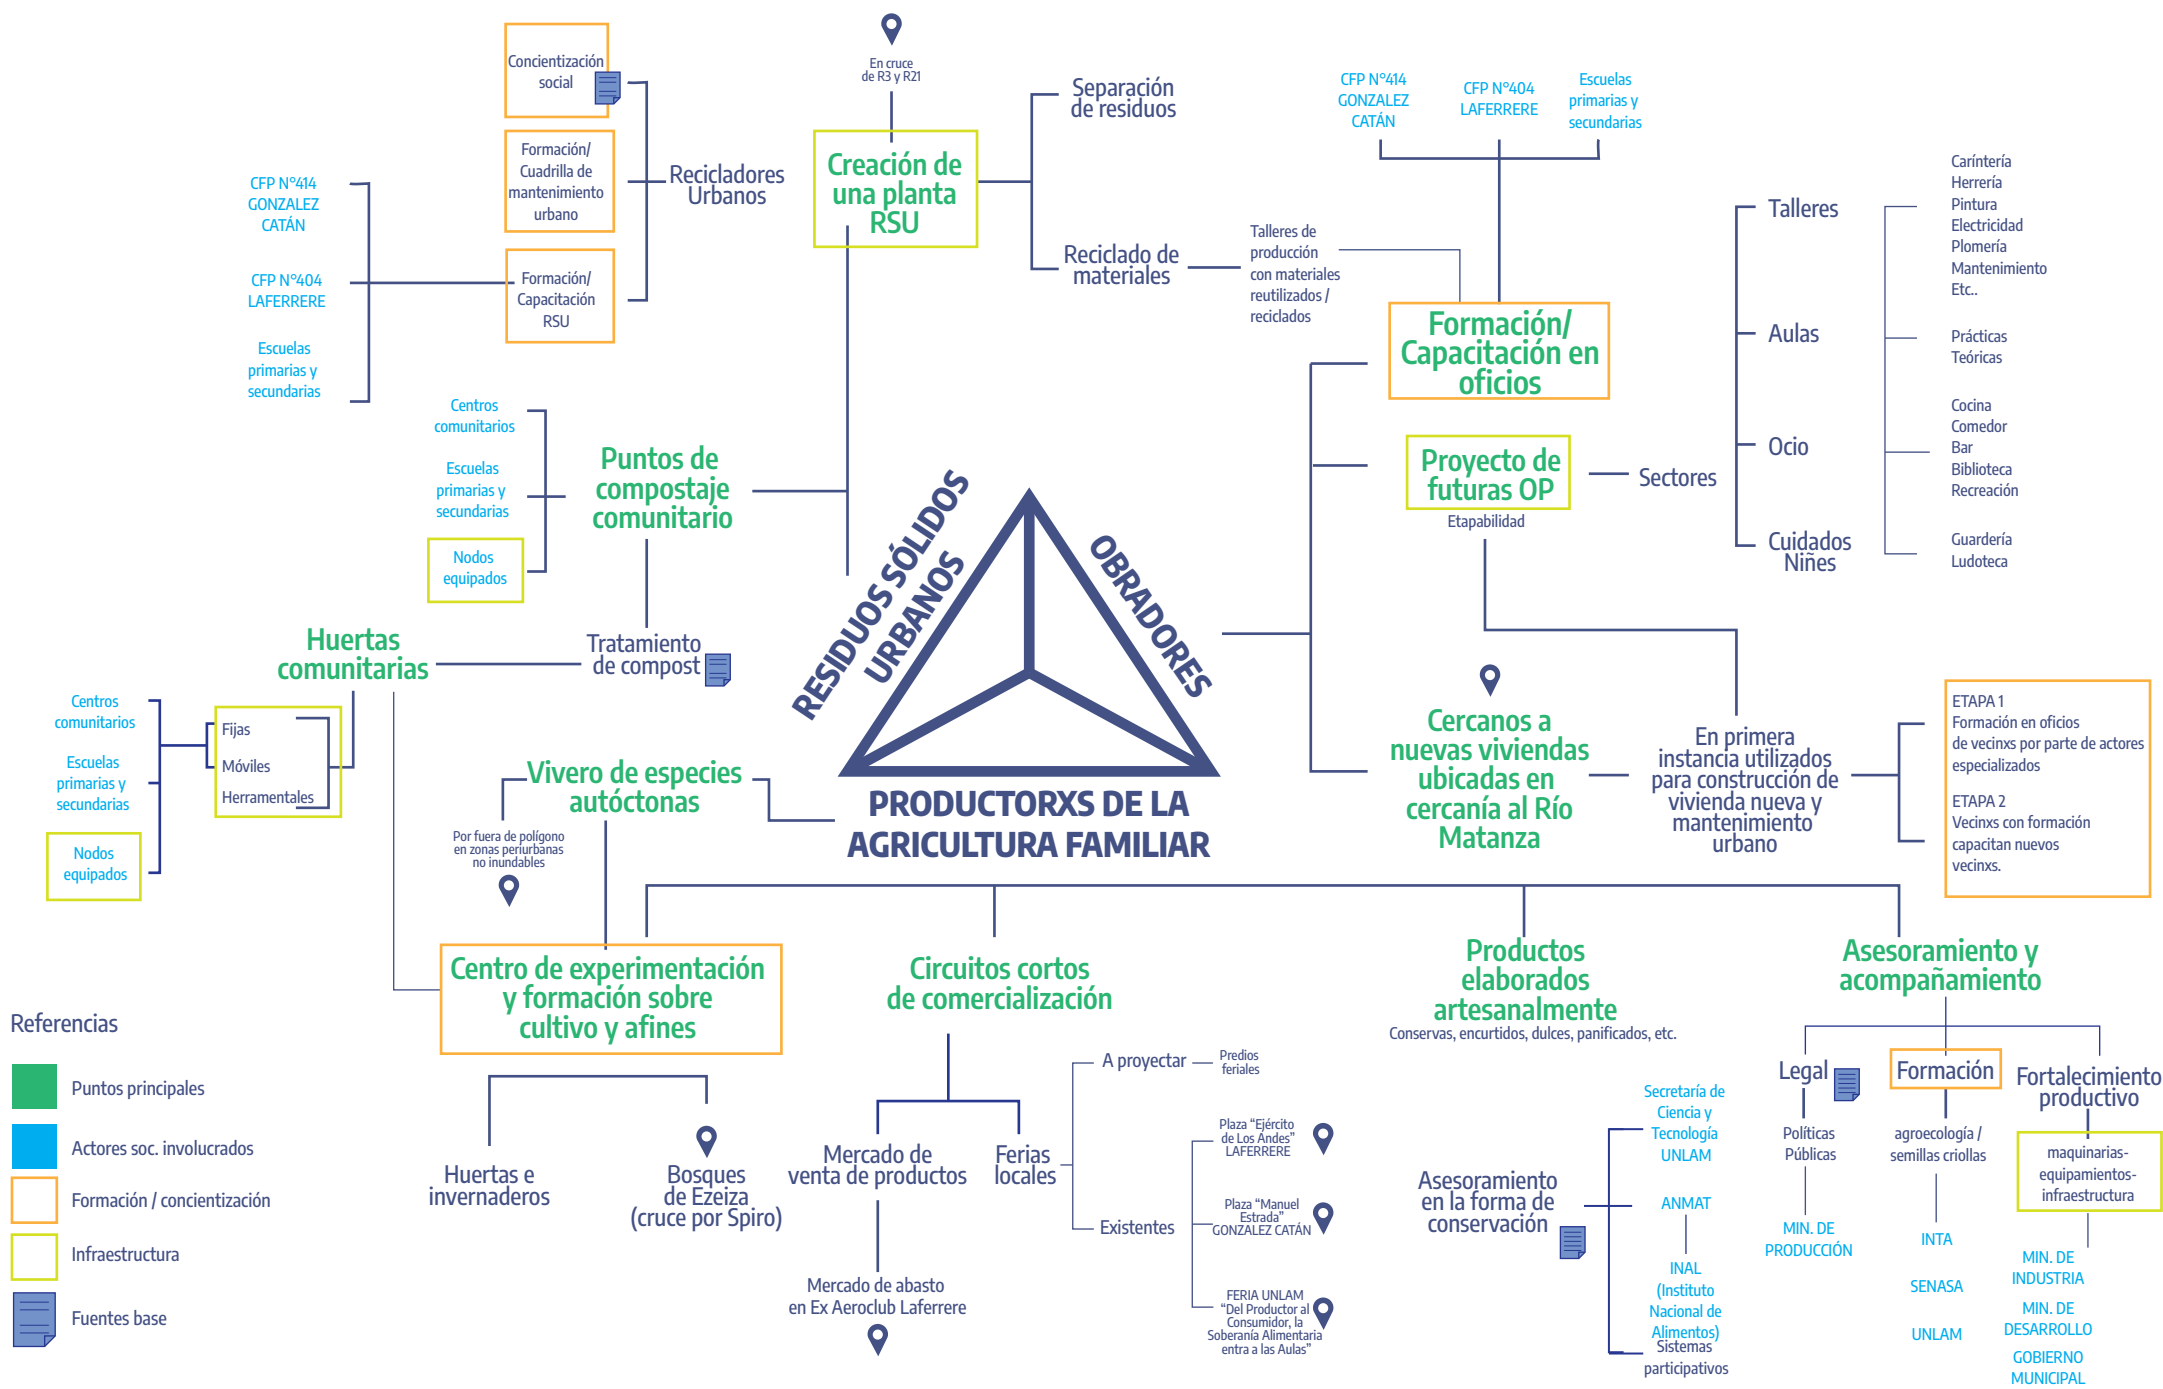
Concientización social

Formación/ Cuadrilla de mantenimiento urbano

Formación/ Capacitación RSU

Recicladores Urbanos

En cruce de R3 y R21

Creación de una planta RSU

Separación de residuos

Reciclado de materiales

Talleres de producción con materiales reutilizados / reciclados

CFP N°414 GONZALEZ CATÁN

CFP N°404 LAFERRERE

Escuelas primarias y secundarias

CFP N°414 GONZALEZ CATÁN

CFP N°404 LAFERRERE

Escuelas primarias y secundarias

Formación/ Capacitación en oficios

Talleres

Carintería
Herrería
Pintura
Electricidad
Plomería
Mantenimiento
Etc..

Aulas

Prácticas
Teóricas

Ocio

Cocina
Comedor
Bar
Biblioteca
Recreación

Cuidados Niñes

Guardería
Ludoteca

Proyecto de futuras OP

Etapabilidad

Sectores

Centros comunitarios

Escuelas primarias y secundarias

Nodos equipados

Puntos de compostaje comunitario

Tratamiento de compost

Huertas comunitarias

Centros comunitarios

Escuelas primarias y secundarias

Nodos equipados

Fijas
Móviles
Herramentales

RESIDUOS SÓLIDOS URBANOS

OBRADORES

PRODUCTORXS DE LA AGRICULTURA FAMILIAR

Vivero de especies autóctonas

Por fuera de polígono en zonas periurbanas no inundables

Cercanos a nuevas viviendas ubicadas en cercanía al Río Matanza

En primera instancia utilizados para construcción de vivienda nueva y mantenimiento urbano

ETAPA 1
Formación en oficios de vecinxs por parte de actores especializados

ETAPA 2
Vecinxs con formación capacitan nuevos vecinxs.

Centro de experimentación y formación sobre cultivo y afines

Huertas e invernaderos

Bosques de Ezeiza (cruce por Spiro)

Circuitos cortos de comercialización

Mercado de venta de productos

Ferias locales

Mercado de abasto en Ex Aeroclub Laferrere

A proyectar

Predios feriales

Existentes

Plaza “Ejército de Los Andes” LAFERRERE

Plaza “Manuel Estrada” GONZALEZ CATÁN

FERIA UNLAM “Del Productor al Consumidor, la Soberanía Alimentaria entra a las Aulas”

Productos elaborados artesanalmente
Conservas, encurtidos, dulces, panificados, etc.

Asesoramiento en la forma de conservación

Secretaría de Ciencia y Tecnología UNLAM

ANMAT

INAL (Instituto Nacional de Alimentos)

Sistemas participativos

Asesoramiento y acompañamiento

Legal

Políticas Públicas

MIN. DE PRODUCCIÓN

Formación

agroecología / semillas criollas

INTA

SENASA

UNLAM

Fortalecimiento productivo

maquinarias-equipamientos-infraestructura

MIN. DE INDUSTRIA

MIN. DE DESARROLLO

GOBIERNO MUNICIPAL

Referencias

Puntos principales

Actores soc. involucrados

Formación / concientización

Infraestructura

Fuentes base